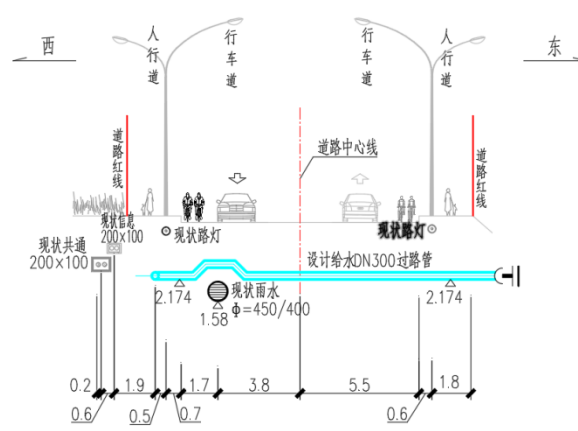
西

人行道

行车道

行车道

人行道

东

道路红线

道路中心线

道路红线

现状信息
200×100

现状路灯

现状路灯

现状共通
200×100

设计给水DN300过路管

2.174

现状雨水
Φ=450/400

1.58

2.174

0.2

1.9

1.7

3.8

5.5

1.8

0.6

0.5

0.7

0.6